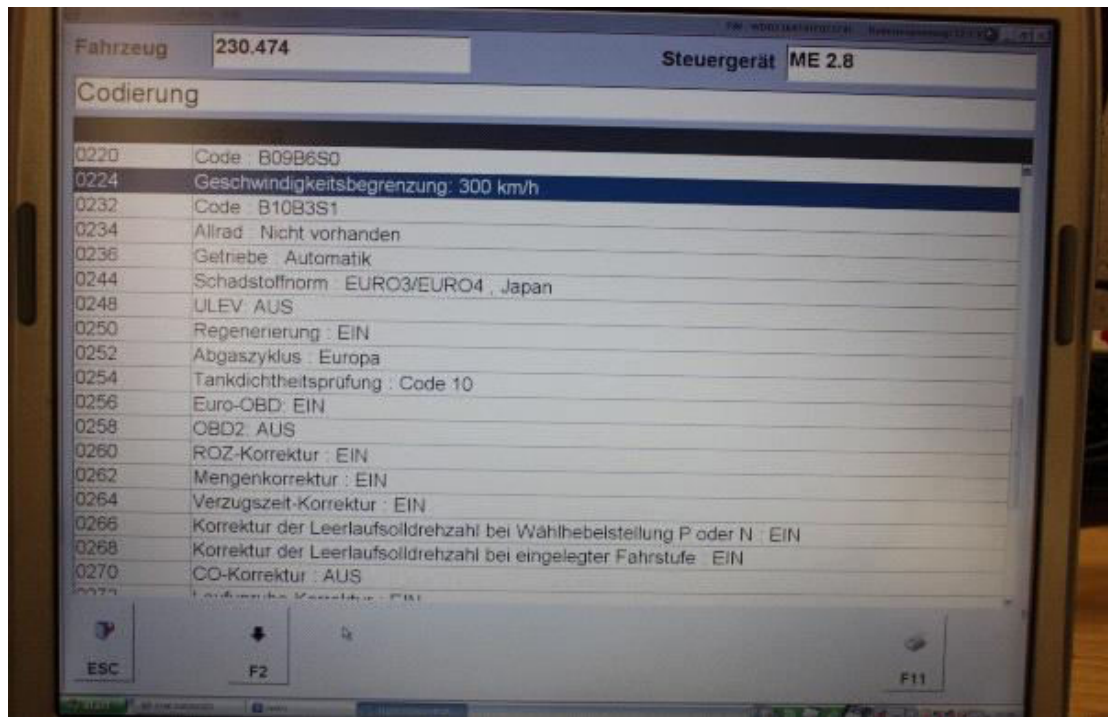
Fahrzeug 230.474

Steuergerät ME 2.8

Codierung

| | |
|---|---|
| 0220 | Code : B09B6S0 |
| 0224 | Geschwindigkeitsbegrenzung: 300 km/h |
| 0232 | Code : B10B3S1 |
| 0234 | Allrad : Nicht vorhanden |
| 0236 | Getriebe : Automatik |
| 0244 | Schadstoffnorm : EURO3/EURO4 , Japan |
| 0248 | ULEV: AUS |
| 0250 | Regenerierung : EIN |
| 0252 | Abgaszyklus : Europa |
| 0254 | Tankdichtheitsprüfung : Code 10 |
| 0256 | Euro-OBD: EIN |
| 0258 | OBD2: AUS |
| 0260 | ROZ-Korrektur : EIN |
| 0262 | Mengenkorrektur : EIN |
| 0264 | Verzugszeit-Korrektur : EIN |
| 0266 | Korrektur der Leerlaufsolldrehzahl bei Wählhebelstellung P oder N : EIN |
| 0268 | Korrektur der Leerlaufsolldrehzahl bei eingelegter Fahrstufe : EIN |
| 0270 | CO-Korrektur : AUS |
| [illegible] | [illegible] |

ESC

F2

F11